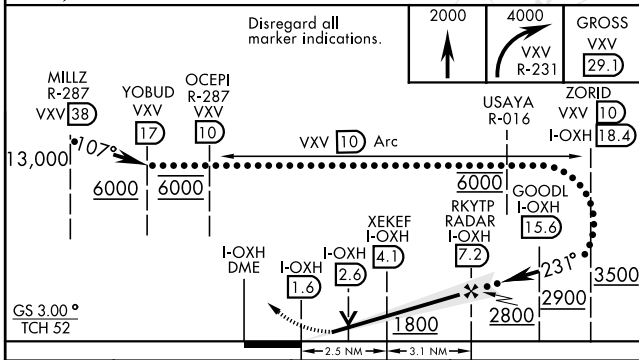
Disregard all marker indications.

| 2000 | 4000 VXV R-231 | GROSS VXV 29.1 |
|---|---|---|

MILLZ R-287 VXV 38

107°

13,000

YOBUD VXV 17

6000

OCEPI R-287 VXV 10

6000

VXV 10 Arc

USAYA R-016

6000

ZORID VXV 10 I-OXH 18.4

GOODL I-OXH 15.6

231°

3500

2900

RKYTP RADAR I-OXH 7.2

2800

XEKEF I-OXH 4.1

1800

I-OXH 2.6

I-OXH 1.6

I-OXH DME

GS 3.00°
TCH 52

2.5 NM

3.1 NM